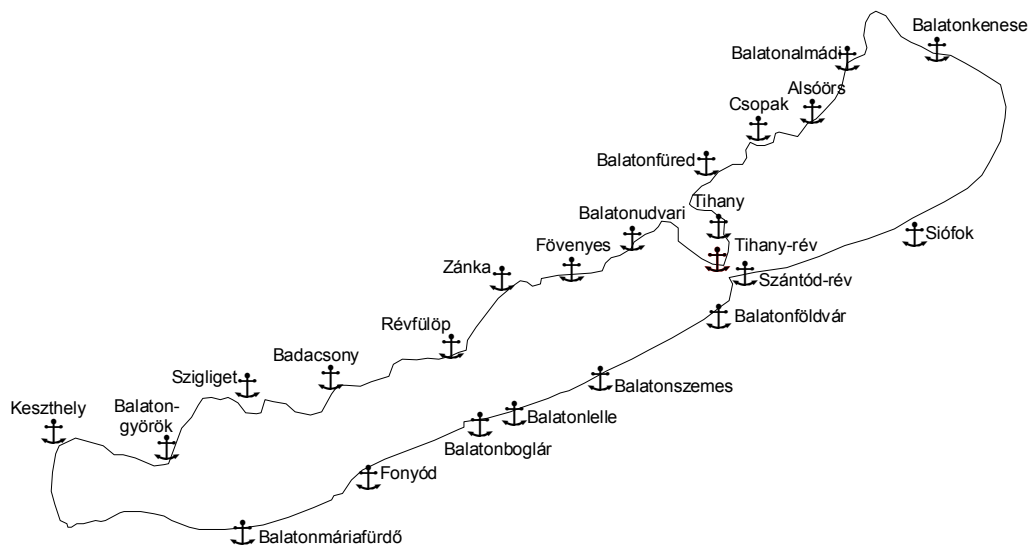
Balatonkenese
Balatonalmádi
Alsóörs
Csopak
Balatonfüred
Tihany
Balatonudvari
Tihany-rév
Siófok
Fövenyes
Zánka
Szántód-rév
Balatonföldvár
Révfülöp
Badacsony
Szigliget
Balatonszemes
Keszthely
Balaton-györök
Balatonlelle
Balatonboglár
Fonyód
Balatonmáriafürdő